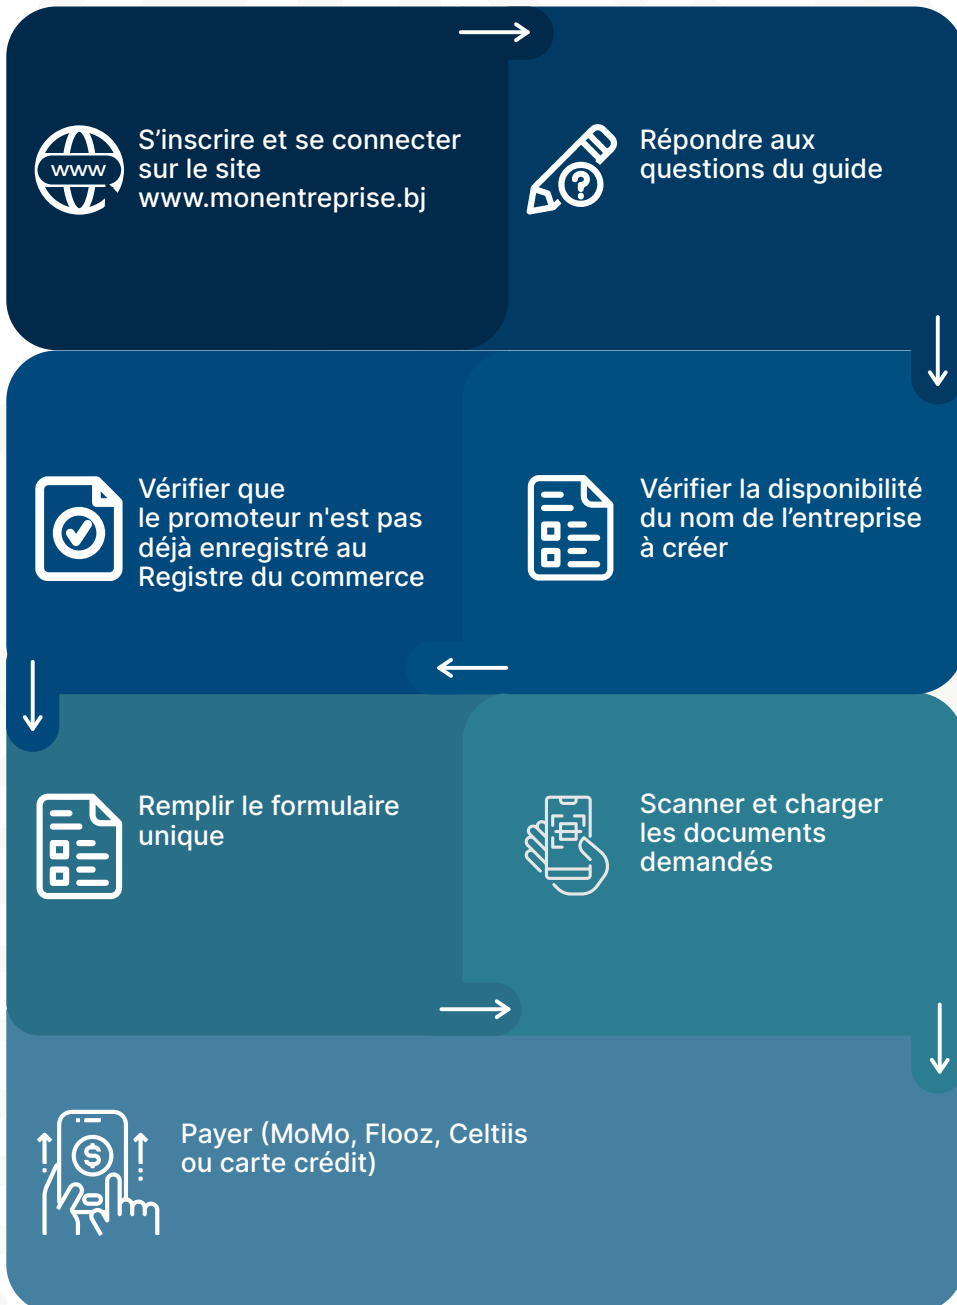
www

S’inscrire et se connecter sur le site www.monentreprise.bj

Répondre aux questions du guide

Vérifier la disponibilité du nom de l’entreprise à créer

Vérifier que le promoteur n'est pas déjà enregistré au Registre du commerce

Remplir le formulaire unique

Scanner et charger les documents demandés

Payer (MoMo, Flooz, Celtiis ou carte crédit)